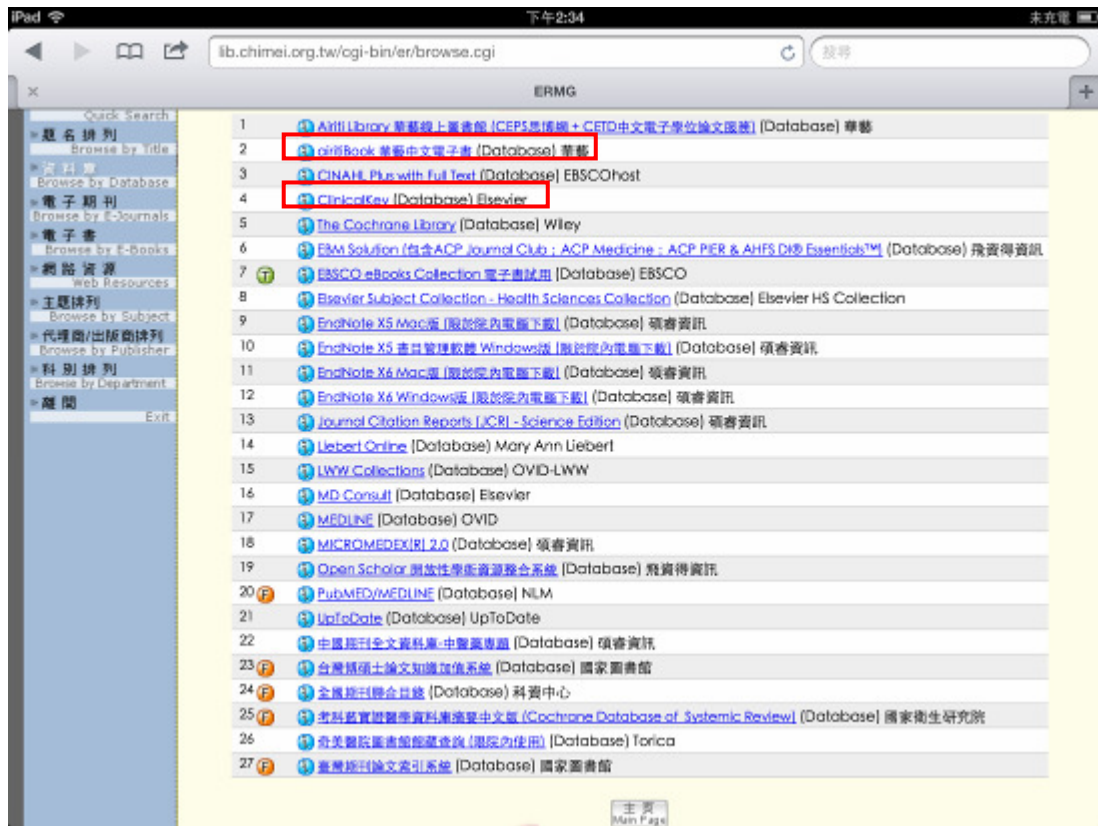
iPad 下午2:34 未充電

lib.chimei.org.tw/cgi-bin/er/browse.cgi 搜尋

ERMG

Quick Search
題名排列 Browse by Title
資料庫 Browse by Database
電子期刊 Browse by E-Journals
電子書 Browse by E-Books
網路資源 Web Resources
主題排列 Browse by Subject
代理商/出版商排列 Browse by Publisher
科別排列 Browse by Department
離開 Exit

| | |
|---|---|
| 1 | Airiti Library 華藝線上圖書館 [CEPS思博網 + CETD中文電子學位論文服務] (Database) 華藝 |
| 2 | airitiBook 華藝中文電子書 (Database) 華藝 |
| 3 | CINAHL Plus with Full Text (Database) EBSCOhost |
| 4 | ClinicalKey (Database) Elsevier |
| 5 | The Cochrane Library (Database) Wiley |
| 6 | EBM Solution (包含ACP Journal Club ; ACP Medicine ; ACP PIER & AHFS DI® Essentials™) (Database) 飛資得資訊 |
| 7 T | EBSCO eBooks Collection 電子書試用 (Database) EBSCO |
| 8 | Elsevier Subject Collection - Health Sciences Collection (Database) Elsevier HS Collection |
| 9 | EndNote X5 Mac版 [限於院內電腦下載] (Database) 碩睿資訊 |
| 10 | EndNote X5 書目管理軟體 Windows版 [限於院內電腦下載] (Database) 碩睿資訊 |
| 11 | EndNote X6 Mac版 [限於院內電腦下載] (Database) 碩睿資訊 |
| 12 | EndNote X6 Windows版 [限於院內電腦下載] (Database) 碩睿資訊 |
| 13 | Journal Citation Reports (JCR) - Science Edition (Database) 碩睿資訊 |
| 14 | Liebert Online (Database) Mary Ann Liebert |
| 15 | LWW Collections (Database) OVID-LWW |
| 16 | MD Consult (Database) Elsevier |
| 17 | MEDLINE (Database) OVID |
| 18 | MICROMEDEX(R) 2.0 (Database) 碩睿資訊 |
| 19 | Open Scholar 開放性學術資源整合系統 (Database) 飛資得資訊 |
| 20 F | PubMED/MEDLINE (Database) NLM |
| 21 | UpToDate (Database) UpToDate |
| 22 | 中國期刊全文資料庫-中醫藥專題 (Database) 碩睿資訊 |
| 23 F | 台灣博碩士論文知識加值系統 (Database) 國家圖書館 |
| 24 F | 全國期刊聯合目錄 (Database) 科資中心 |
| 25 F | 考科藍實證醫學資料庫摘要中文版 (Cochrane Database of Systemic Review) (Database) 國家衛生研究院 |
| 26 | 奇美醫院圖書館館藏查詢 (限院內使用) (Database) Torica |
| 27 F | 臺灣期刊論文索引系統 (Database) 國家圖書館 |

主頁 Main Page